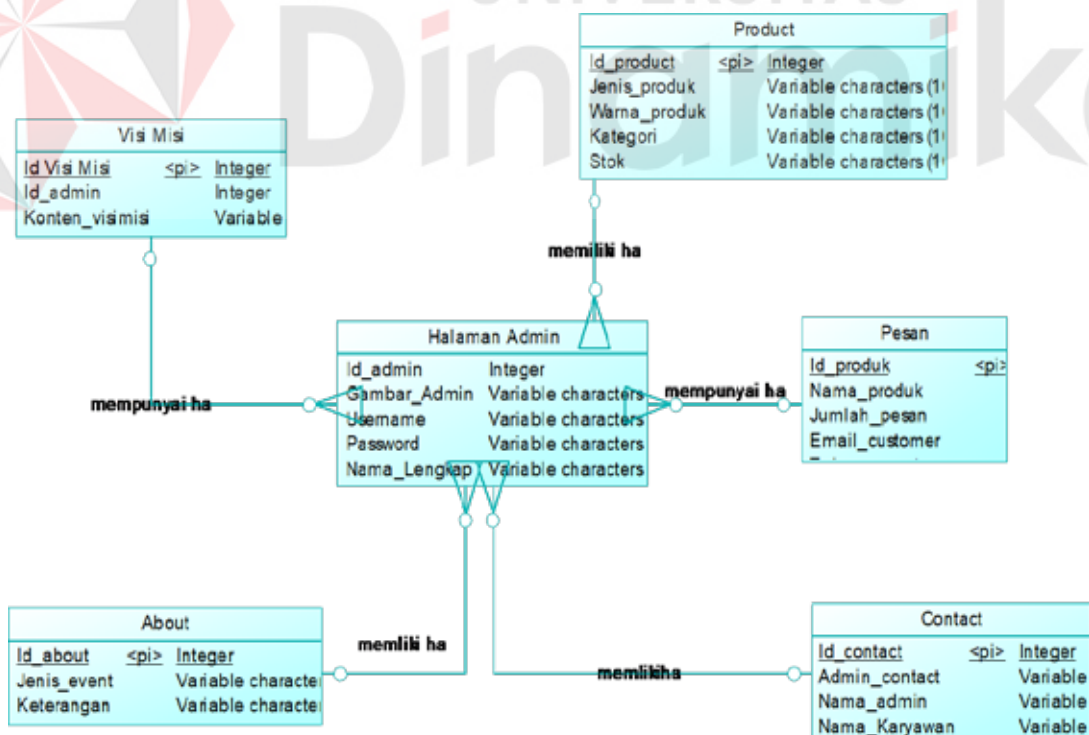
Dinamika

Product

| Id_product | <pi> | Integer |
|---|---|---|
| Jenis_produk | | Variable characters (1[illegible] |
| Warna_produk | | Variable characters (1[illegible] |
| Kategori | | Variable characters (1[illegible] |
| Stok | | Variable characters (1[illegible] |

Visi Misi

| Id Visi Misi | <pi> | Integer |
|---|---|---|
| Id_admin | | Integer |
| Konten_visimisi | | Variable |

memiliki ha

Halaman Admin

| Id_admin | Integer |
|---|---|
| Gambar_Admin | Variable characters |
| Username | Variable characters |
| Password | Variable characters |
| Nama_Lengkap | Variable characters |

Pesan

| Id_produk | <pi> |
|---|---|
| Nama_produk | |
| Jumlah_pesan | |
| Email_customer | |

mempunyai ha

mempunyai ha

About

| Id_about | <pi> | Integer |
|---|---|---|
| Jenis_event | | Variable character |
| Keterangan | | Variable character |

memliki ha

memlikiha

Contact

| Id_contact | <pi> | Integer |
|---|---|---|
| Admin_contact | | Variable |
| Nama_admin | | Variable |
| Nama_Karyawan | | Variable |